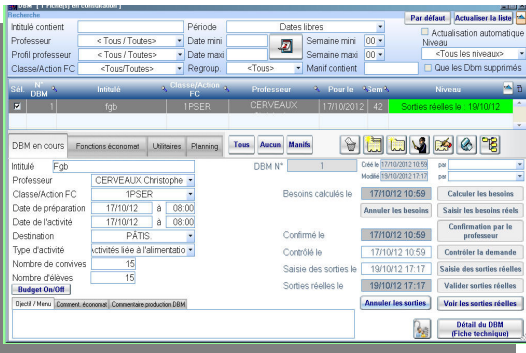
DBM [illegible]
Recherche
Intitulé contient
Période Dates libres
Par défaut
Actualiser la liste
Professeur < Tous / Toutes >
Date mini
Semaine mini 00
Actualisation automatique
Profil professeur < Tous / Toutes >
Date maxi
Semaine maxi 00
Niveau <Tous les niveaux>
Classe/Action FC <Tous/Toutes>
Regroup. <Tous>
Manif contient
Que les Dbm supprimés

| Sél. | N° DBM | Intitulé | Classe/Action FC | Professeur | Pour le | Sem | Niveau |
|---|---|---|---|---|---|---|---|
| ☑ | 1 | fgb | 1PSER | CERVEAUX | 17/10/2012 | 42 | Sorties réelles le : 19/10/12 |

DBM en cours
Fonctions économat
Utilitaires
Planning
Tous
Aucun
Manifs

Intitulé Fgb
DBM N° 1
Créé le 17/10/2012 10:59 par
Modifié 19/10/2012 17:17 par
Professeur CERVEAUX Christophe
Classe/Action FC 1PSER
Besoins calculés le 17/10/12 10:59
Calculer les besoins
Date de préparation 17/10/12 à 08:00
Annuler les besoins
Saisir les besoins réels
Date de l'activité 17/10/12 à 08:00
Destination PÂTIS
Confirmation par le professeur
Type d'activité Activités liée à l'alimentation
Confirmé le 17/10/12 10:59
Nombre de convives 15
Contrôlé le 17/10/12 10:59
Contrôler la demande
Nombre d'élèves 15
Budget On/Off
Saisie des sorties le 19/10/12 17:17
Saisie des sorties réelles
Objectif / Menu
Comment. économat
Commentaire production DBM
Sorties réelles le 19/10/12 17:17
Valider sorties réelles
Annuler les sorties
Voir les sorties réelles
Détail du DBM (Fiche technique)